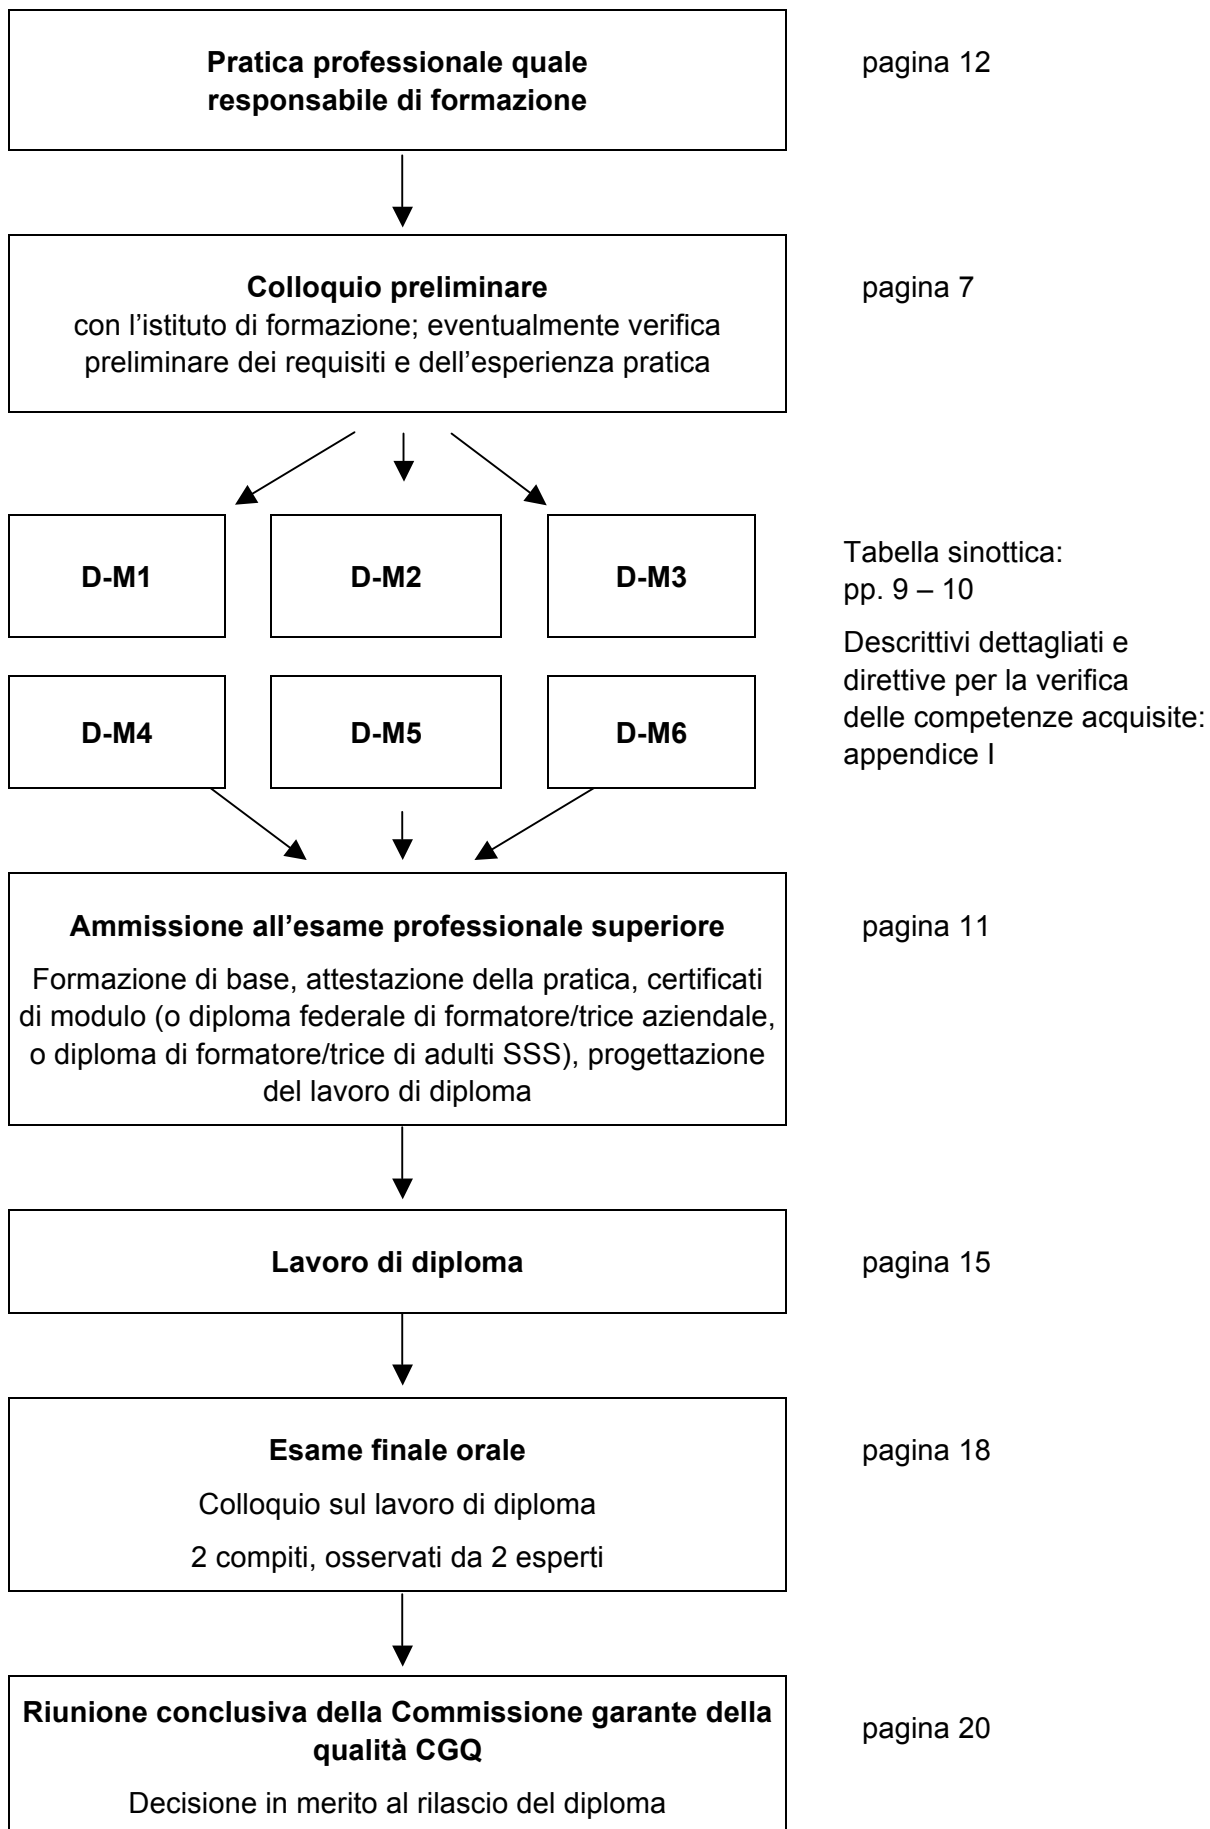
**Pratica professionale quale responsabile di formazione**

pagina 12

**Colloquio preliminare**
con l'istituto di formazione; eventualmente verifica preliminare dei requisiti e dell'esperienza pratica

pagina 7

**D-M1**

**D-M2**

**D-M3**

**D-M4**

**D-M5**

**D-M6**

Tabella sinottica: pp. 9 – 10

Descrittivi dettagliati e direttive per la verifica delle competenze acquisite: appendice I

**Ammissione all'esame professionale superiore**

Formazione di base, attestazione della pratica, certificati di modulo (o diploma federale di formatore/trice aziendale, o diploma di formatore/trice di adulti SSS), progettazione del lavoro di diploma

pagina 11

**Lavoro di diploma**

pagina 15

**Esame finale orale**

Colloquio sul lavoro di diploma

2 compiti, osservati da 2 esperti

pagina 18

**Riunione conclusiva della Commissione garante della qualità CGQ**

Decisione in merito al rilascio del diploma

pagina 20